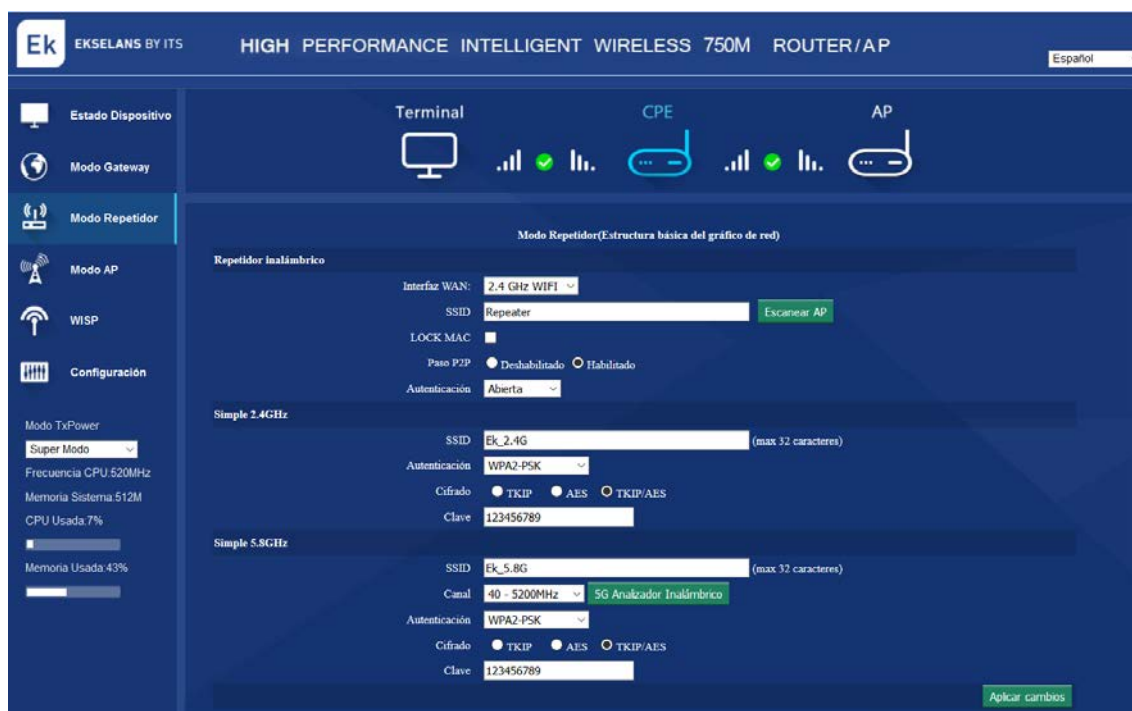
Ek EKSELANS BY ITS

HIGH PERFORMANCE INTELLIGENT WIRELESS 750M ROUTER/AP

Español

Estado Dispositivo

Modo Gateway

Modo Repetidor

Modo AP

WISP

Configuración

Modo TxPower

Super Modo

Frecuencia CPU:520MHz

Memoria Sistema:512M

CPU Usada:7%

Memoria Usada:43%

Terminal

CPE

AP

Modo Repetidor(Estructura básica del gráfico de red)

Repetidor inalámbrico

Interfaz WAN: 2.4 GHz WIFI

SSID Repeater Escanear AP

LOCK MAC

Paso P2P Deshabilitado Habilitado

Autenticación Abierta

Simple 2.4GHz

SSID Ek_2.4G (max 32 caracteres)

Autenticación WPA2-PSK

Cifrado TKIP AES TKIP/AES

Clave 123456789

Simple 5.8GHz

SSID Ek_5.8G (max 32 caracteres)

Canal 40 - 5200MHz 5G Analizador Inalámbrico

Autenticación WPA2-PSK

Cifrado TKIP AES TKIP/AES

Clave 123456789

Aplicar cambios